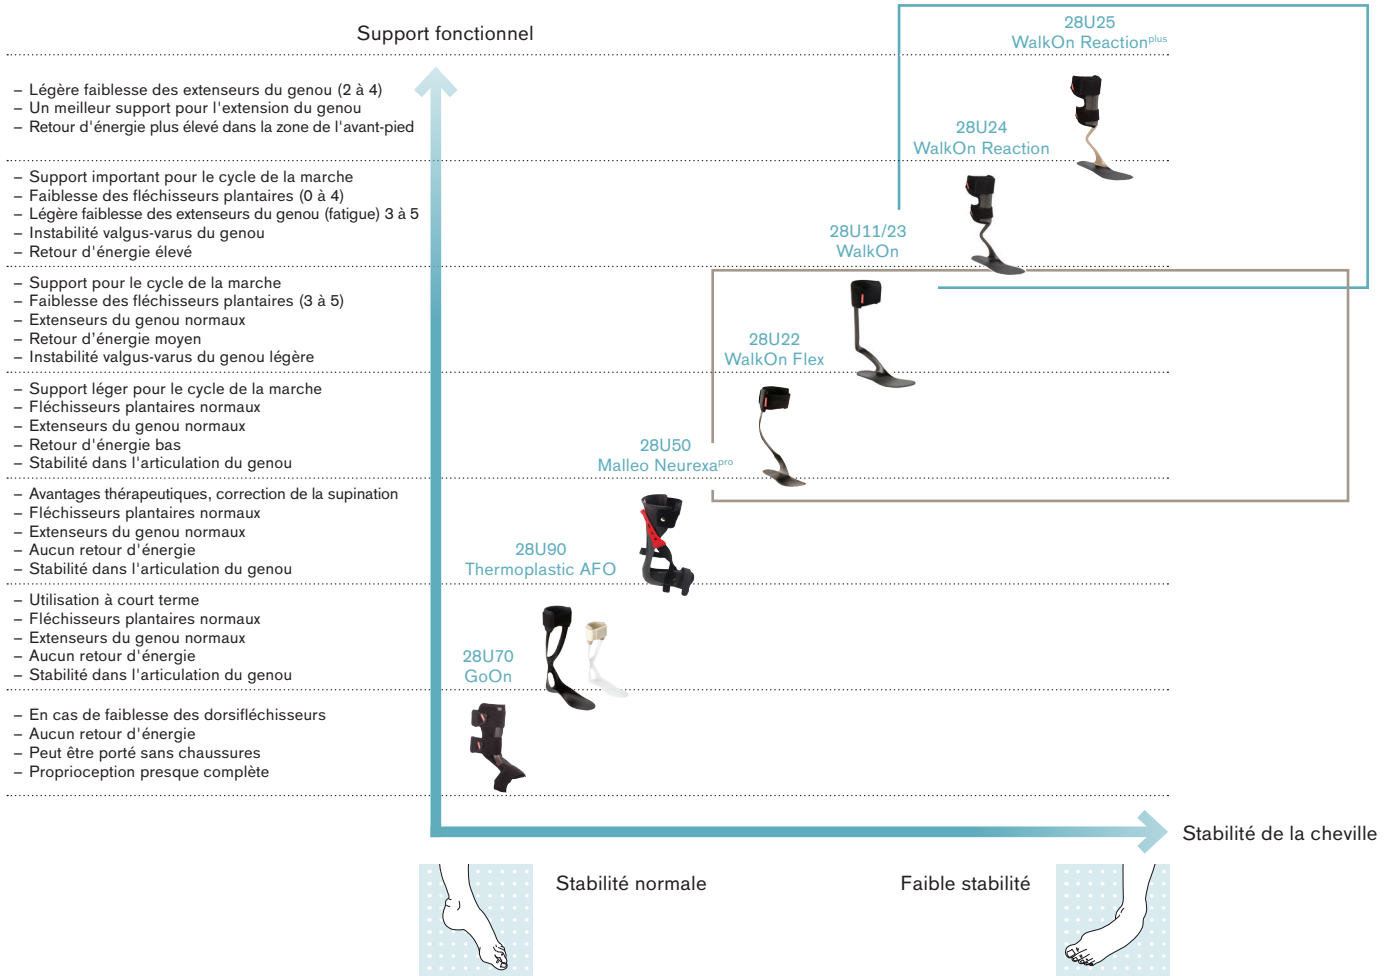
Support fonctionnel

28U25
WalkOn Reaction$^{plus}$

– Légère faiblesse des extenseurs du genou (2 à 4)
– Un meilleur support pour l'extension du genou
– Retour d'énergie plus élevé dans la zone de l'avant-pied

28U24
WalkOn Reaction

– Support important pour le cycle de la marche
– Faiblesse des fléchisseurs plantaires (0 à 4)
– Légère faiblesse des extenseurs du genou (fatigue) 3 à 5
– Instabilité valgus-varus du genou
– Retour d'énergie élevé

28U11/23
WalkOn

– Support pour le cycle de la marche
– Faiblesse des fléchisseurs plantaires (3 à 5)
– Extenseurs du genou normaux
– Retour d'énergie moyen
– Instabilité valgus-varus du genou légère

28U22
WalkOn Flex

– Support léger pour le cycle de la marche
– Fléchisseurs plantaires normaux
– Extenseurs du genou normaux
– Retour d'énergie bas
– Stabilité dans l'articulation du genou

28U50
Malleo Neurexa$^{pro}$

– Avantages thérapeutiques, correction de la supination
– Fléchisseurs plantaires normaux
– Extenseurs du genou normaux
– Aucun retour d'énergie
– Stabilité dans l'articulation du genou

28U90
Thermoplastic AFO

– Utilisation à court terme
– Fléchisseurs plantaires normaux
– Extenseurs du genou normaux
– Aucun retour d'énergie
– Stabilité dans l'articulation du genou

28U70
GoOn

– En cas de faiblesse des dorsifléchisseurs
– Aucun retour d'énergie
– Peut être porté sans chaussures
– Proprioception presque complète

Stabilité de la cheville

Stabilité normale

Faible stabilité